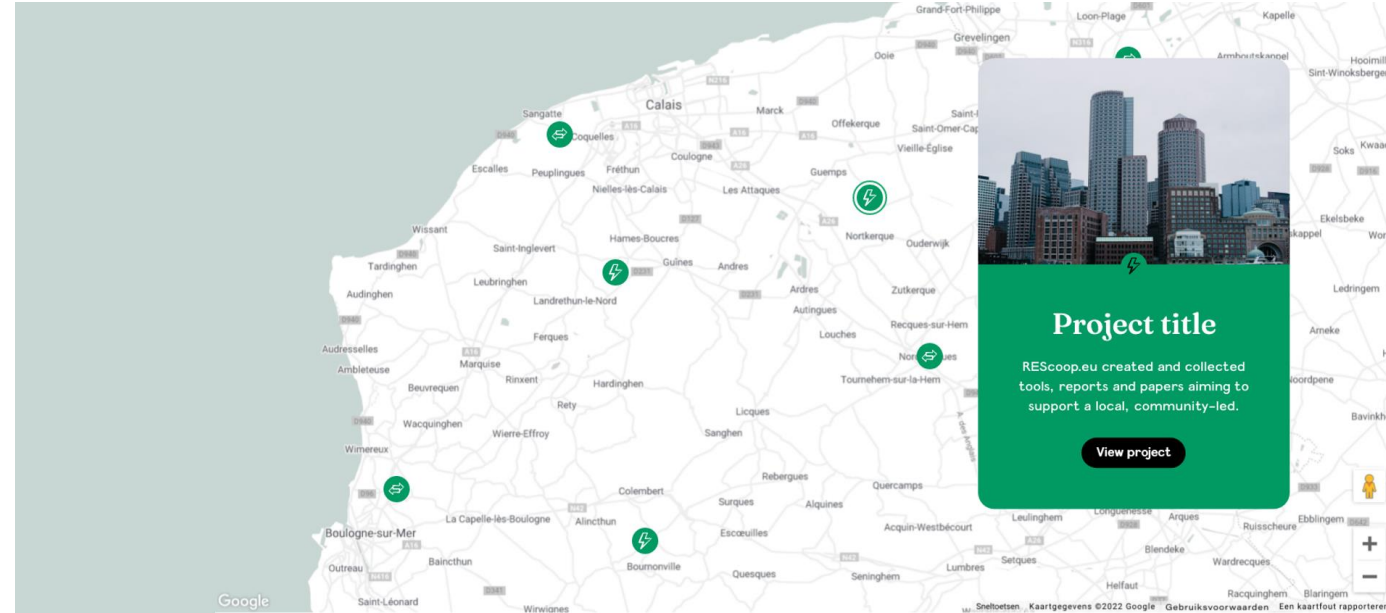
Grand-Fort-Philippe
Loon-Plage
Kapelle
Grevelingen
Ooie
Armboutskappel
Hooimill
Sint-Winoksberge
Calais
Sangatte
Coquelles
Marck
Offekerque
Saint-Omer-Cap
Vieille-Église
Coulogne
Escalles
Peuplingues
Fréthun
Nielles-lès-Calais
Les Attaques
Guemps
Soks
Kwaa
Ekelsbeke
Wissant
Hames-Boucres
Nortkerque
Ouderwijk
Saint-Inglevert
Tardinghen
Guînes
Andres
Leubringhen
Ardres
Zutkerque
Audinghen
Landrethun-le-Nord
Autingues
Ledringem
Ferques
Louches
Recques-sur-Hem
Arneke
Audresselles
Ambleteuse
Marquise
Nortkerque
Rinxent
Hardinghen
Tournehem-sur-la-Hem
Noordpene
Beuvrequen
Rety
Licques
Bavinkh
Wacquinghen
Wierre-Effroy
Sanghen
Wimereux
Rebergues
Colembert
Quercamps
Surques
Alquines
Boulogne-sur-Mer
La Capelle-lès-Boulogne
Alincthun
Escœuilles
Acquin-Westbécourt
Leulinghem
Arques
Ruisscheure
Ebblingem
Outreau
Baincthun
Bournonville
Blendeke
Quesques
Seninghem
Lumbres
Setques
Wardrecques
Helfaut
Racquinghem
Blaringem
Google
Saint-Léonard
Wirwignes

Project title
REScoop.eu created and collected tools, reports and papers aiming to support a local, community-led.
View project

+
−
Sneltoetsen Kaartgegevens ©2022 Google Gebruiksvoorwaarden Een kaartfout rapporteren